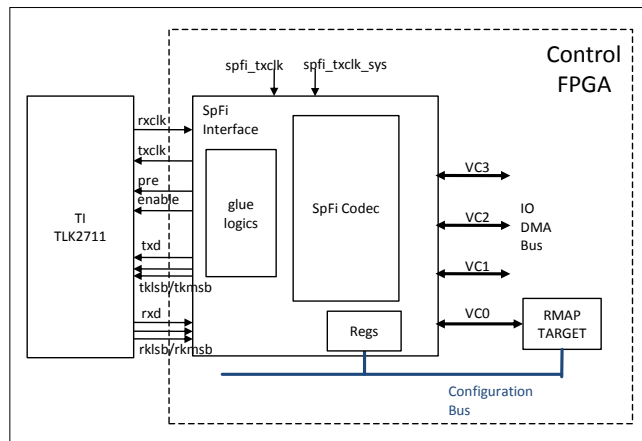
Control
FPGA

spfi_txclk
spfi_txclk_sys

TI
TLK2711

rxclk
txclk
pre
enable
txd
tklsb/tkmsb
rxd
rklsb/rkmsb

SpFi
Interface

glue
logics

SpFi Codec

Regs

VC3
VC2
VC1
VC0

IO
DMA
Bus

RMAP
TARGET

Configuration
Bus